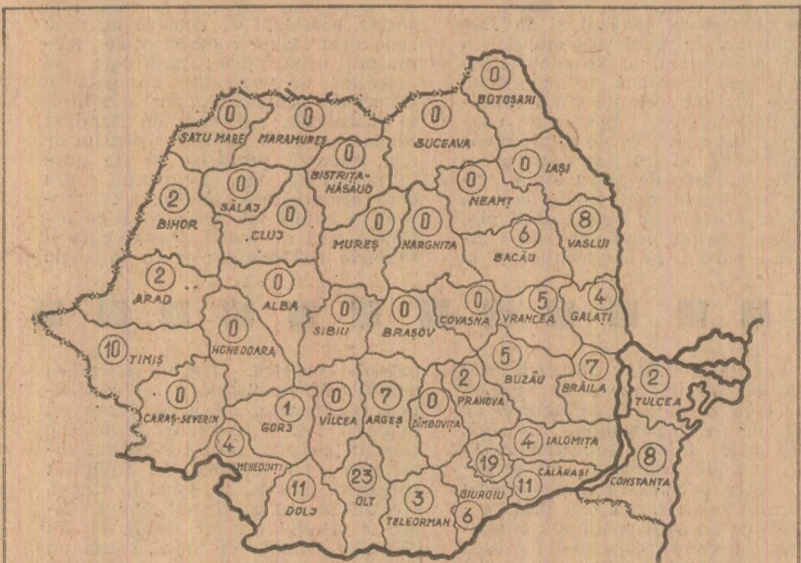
0 BOTOȘANI
0 SATU MARE
0 MARAMUREȘ
0 SUCEAVA
0 BISTRIȚA-NĂSĂUD
0 IAȘI
0 NEAMȚ
2 BIHOR
0 SĂLAJ
0 CLUJ
0 MUREȘ
0 HARGHITA
8 VASLUI
6 BACĂU
2 ARAD
0 ALBA
0 SIBIU
0 BRAȘOV
0 COVASNA
5 VRANCEA
4 GALAȚI
10 TIMIȘ
0 HUNEDOARA
5 BUZĂU
7 BRĂILA
2 PRAHOVA
0 CARAȘ-SEVERIN
1 GORJ
0 VÎLCEA
7 ARGEȘ
0 DÎMBOVIȚA
2 TULCEA
4 IALOMIȚA
4 MEHEDINȚI
19
11 CĂLĂRAȘI
23 OLT
11 DOLJ
3 TELEORMAN
GIURGIU 6
8 CONSTANȚA